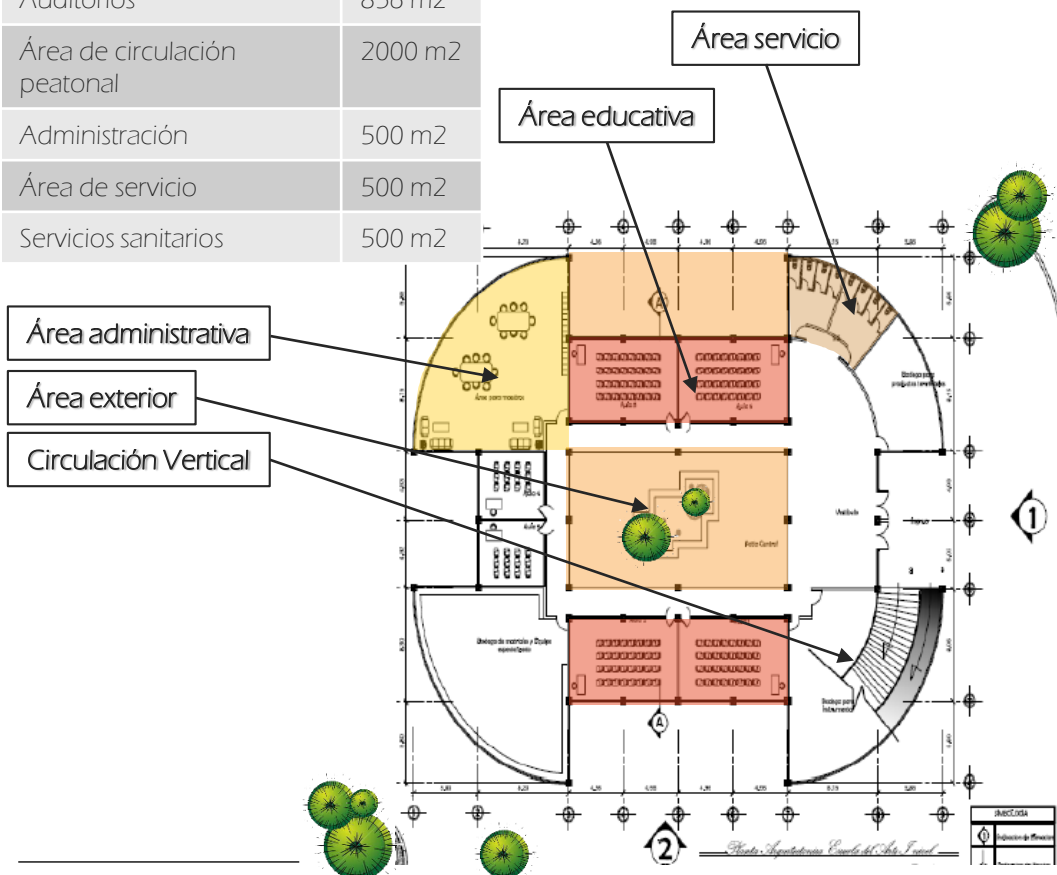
| Auditorios | 856 m2 |
|---|---|
| Área de circulación peatonal | 2000 m2 |
| Administración | 500 m2 |
| Área de servicio | 500 m2 |
| Servicios sanitarios | 500 m2 |

Área servicio

Área educativa

Área administrativa

Área exterior

Circulación Vertical

Área para maestros

Aula 1

Aula 2

Aula 4

Aula 5

Patio Central

Vestíbulo

Bodega para productos terminados

Bodega de materiales y Equipo especializado

Bodega para instrumentos

A

A

1

2

Planta Arquitectónica Escuela del Arte Infantil

SIMBOLOGÍA

Indicación de Elevación